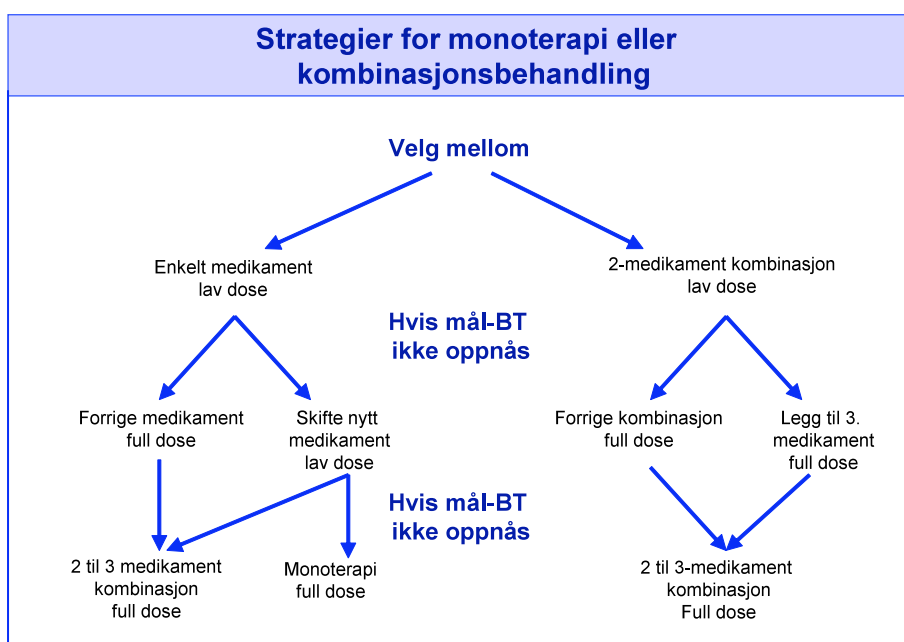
Strategier for monoterapi eller kombinasjonsbehandling

Velg mellom

Enkelt medikament lav dose

2-medikament kombinasjon lav dose

Hvis mål-BT ikke oppnås

Forrige medikament full dose

Skifte nytt medikament lav dose

Forrige kombinasjon full dose

Legg til 3. medikament full dose

Hvis mål-BT ikke oppnås

2 til 3 medikament kombinasjon full dose

Monoterapi full dose

2 til 3-medikament kombinasjon Full dose